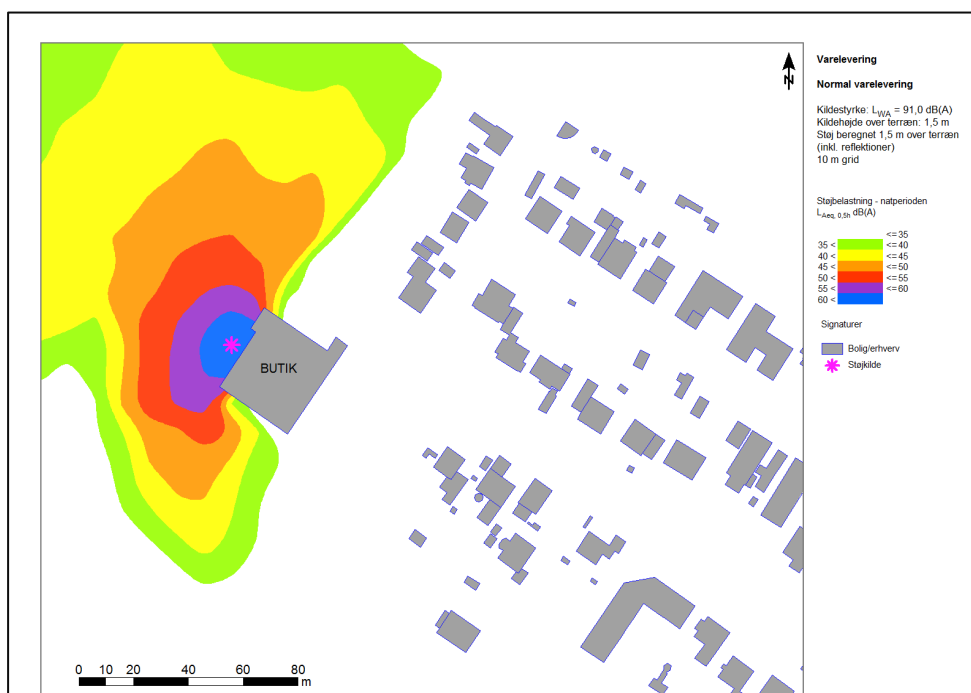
N

BUTIK

0 10 20 40 60 80 m

Varelevering

Normal varelevering

Kildestyrke: $L_{WA}$ = 91,0 dB(A)
Kildehøjde over terræn: 1,5 m
Støj beregnet 1,5 m over terræn (inkl. reflektioner)
10 m grid

Støjbelastning - natperioden
$L_{Aeq, 0,5h}$ dB(A)

| | |
|---|---|
| | <=35 |
| 35 < | <=40 |
| 40 < | <=45 |
| 45 < | <=50 |
| 50 < | <=55 |
| 55 < | <=60 |
| 60 < | |

Signaturer

Bolig/erhverv
Støjkilde